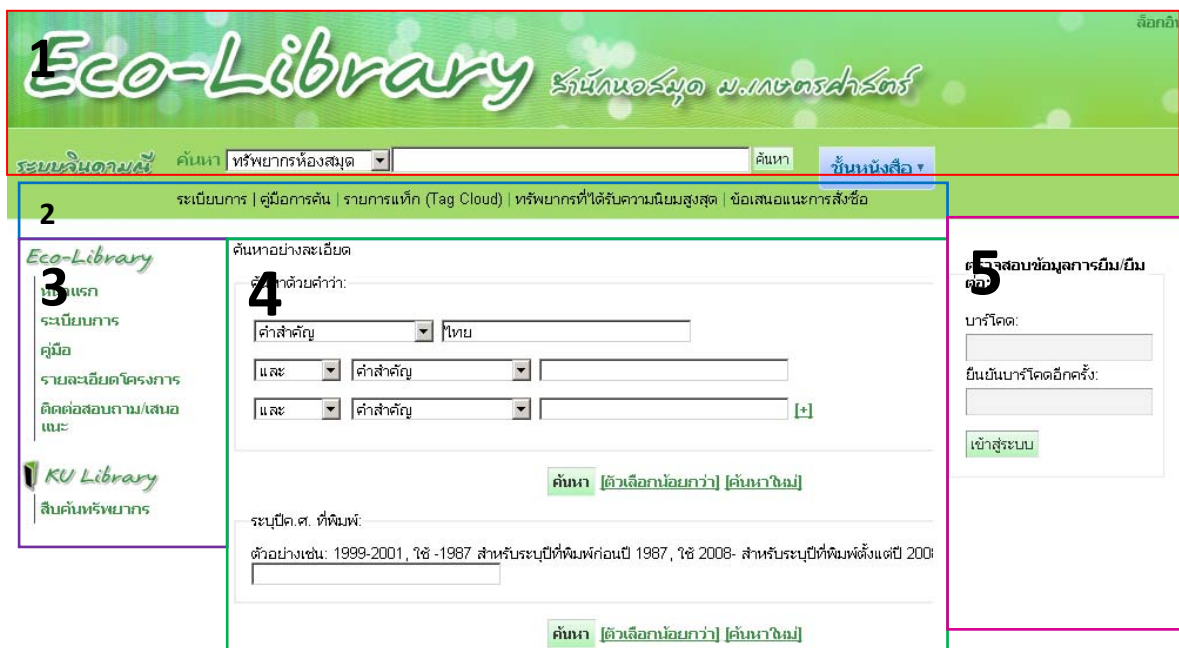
ล็อกอิ

1

Eco-Library สำนักหอสมุด ม.เกษตรศาสตร์

ระบบจินดามณี ค้นหา ทรัพยากรห้องสมุด ค้นหา ชั้นหนังสือ ▾

2

ระเบียบการ | คู่มือการค้น | รายการแท็ก (Tag Cloud) | ทรัพยากรที่ได้รับความนิยมสูงสุด | ข้อเสนอแนะการสั่งซื้อ

3

Eco-Library
หน้าแรก
ระเบียบการ
คู่มือ
รายละเอียดโครงการ
ติดต่อสอบถาม/เสนอแนะ

KU Library
สืบค้นทรัพยากร

4

ค้นหาอย่างละเอียด
ค้นหาด้วยคำว่า:
คำสำคัญ ไทย
และ คำสำคัญ
และ คำสำคัญ [+]

ค้นหา [ตัวเลือกน้อยกว่า] [ค้นหาใหม่]

ระบุปีค.ศ. ที่พิมพ์:
ตัวอย่างเช่น: 1999-2001 , ใช้ -1987 สำหรับระบุปีที่พิมพ์ก่อนปี 1987 , ใช้ 2008- สำหรับระบุปีที่พิมพ์ตั้งแต่ปี 200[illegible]

ค้นหา [ตัวเลือกน้อยกว่า] [ค้นหาใหม่]

5

ตรวจสอบข้อมูลการยืม/ยืมต่อ
บาร์โคด:
ยืนยันบาร์โคดอีกครั้ง:
เข้าสู่ระบบ